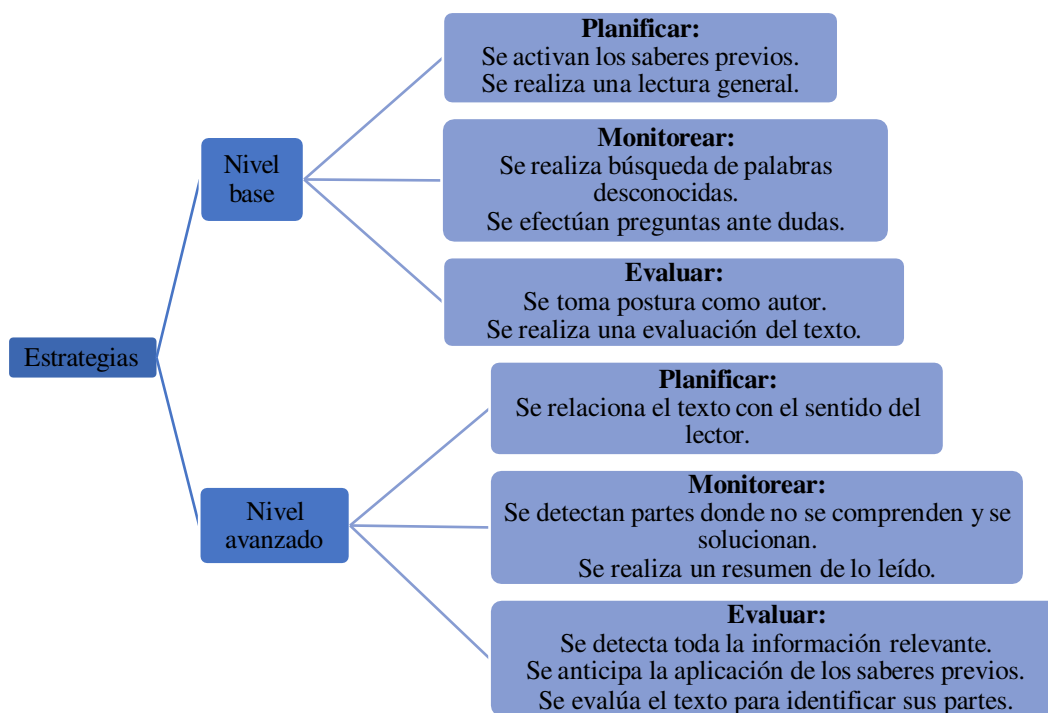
Estrategias

Nivel base

Planificar:
Se activan los saberes previos.
Se realiza una lectura general.

Monitorear:
Se realiza búsqueda de palabras desconocidas.
Se efectúan preguntas ante dudas.

Evaluar:
Se toma postura como autor.
Se realiza una evaluación del texto.

Nivel avanzado

Planificar:
Se relaciona el texto con el sentido del lector.

Monitorear:
Se detectan partes donde no se comprenden y se solucionan.
Se realiza un resumen de lo leído.

Evaluar:
Se detecta toda la información relevante.
Se anticipa la aplicación de los saberes previos.
Se evalúa el texto para identificar sus partes.